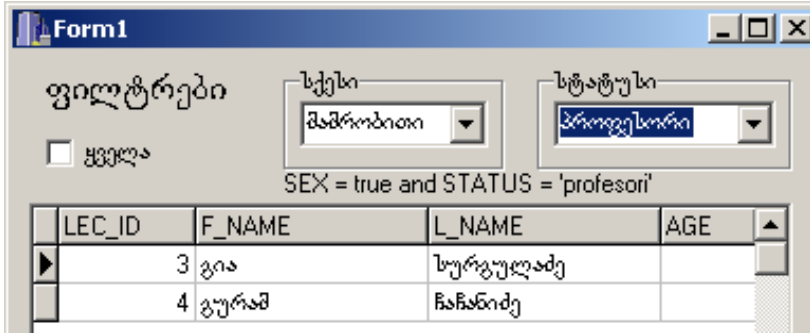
Form1

ფილტრები

ყველა

სქესი
მამრობითი

სტატუსი
პროფესორი

SEX = true and STATUS = 'profesori'

| | LEC_ID | F_NAME | L_NAME | AGE |
|---|---|---|---|---|
| ▶ | 3 | გია | სურგულაძე | |
| | 4 | გურამ | ჩაჩანიძე | |